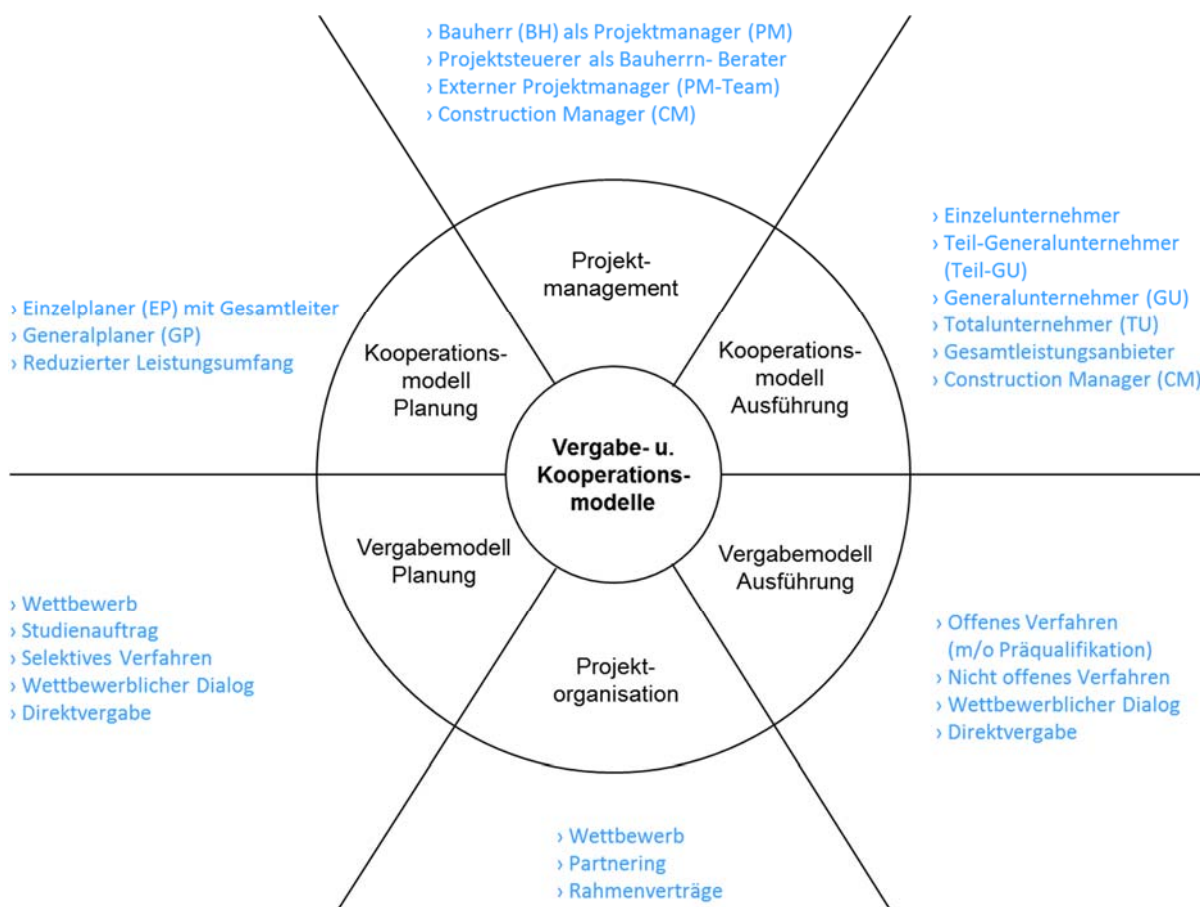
› Bauherr (BH) als Projektmanager (PM)
› Projektsteuerer als Bauherrn- Berater
› Externer Projektmanager (PM-Team)
› Construction Manager (CM)

› Einzelplaner (EP) mit Gesamtleiter
› Generalplaner (GP)
› Reduzierter Leistungsumfang

Projektmanagement

Kooperationsmodell Planung

Kooperationsmodell Ausführung

› Einzelunternehmer
› Teil-Generalunternehmer (Teil-GU)
› Generalunternehmer (GU)
› Totalunternehmer (TU)
› Gesamtleistungsanbieter
› Construction Manager (CM)

Vergabe- u. Kooperationsmodelle

Vergabemodell Planung

Vergabemodell Ausführung

Projektorganisation

› Wettbewerb
› Studienauftrag
› Selektives Verfahren
› Wettbewerblicher Dialog
› Direktvergabe

› Offenes Verfahren (m/o Präqualifikation)
› Nicht offenes Verfahren
› Wettbewerblicher Dialog
› Direktvergabe

› Wettbewerb
› Partnering
› Rahmenverträge